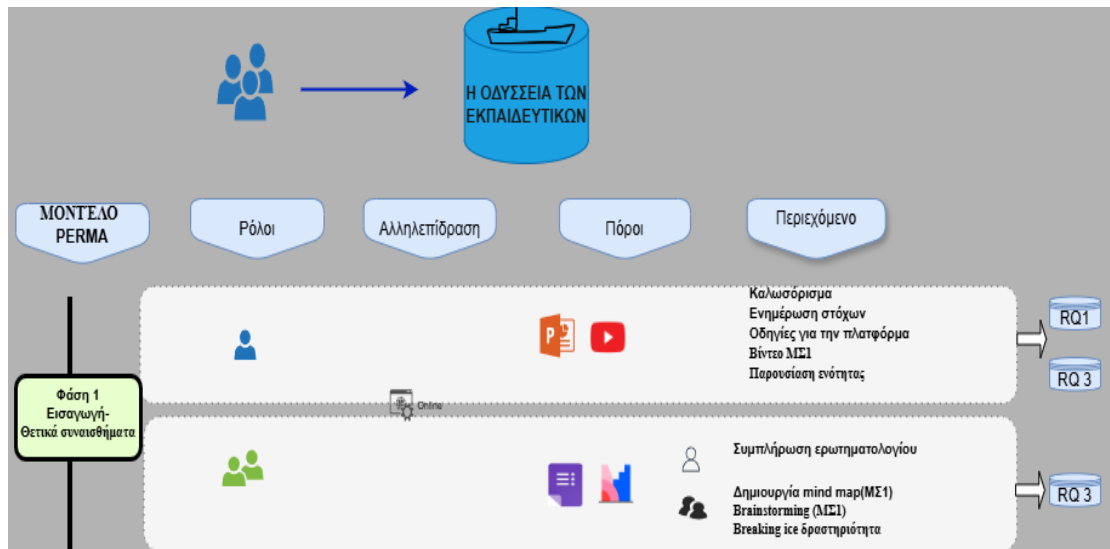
Η ΟΔΥΣΣΕΙΑ ΤΩΝ ΕΚΠΑΙΔΕΥΤΙΚΩΝ

ΜΟΝΤΕΛΟ PERMA

Ρόλοι

Αλληλεπίδραση

Πόροι

Περιεχόμενο

Καλωσόρισμα
Ενημέρωση στόχων
Οδηγίες για την πλατφόρμα
Βίντεο ΜΣ1
Παρουσίαση ενότητας

RQ1

RQ 3

Φάση 1
Εισαγωγή-
Θετικά συναισθήματα

Online

Συμπλήρωση ερωτηματολογίου

Δημιουργία mind map(ΜΣ1)
Brainstorming (ΜΣ1)
Breaking ice δραστηριότητα

RQ 3